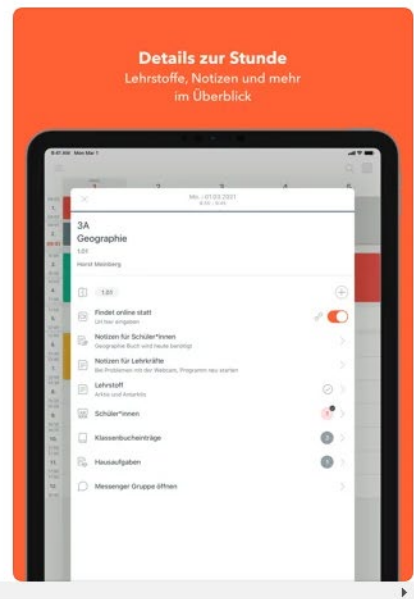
Details zur Stunde

Lehrstoffe, Notizen und mehr im Überblick

9:41 AM Mon Mar 1

1 2 3 4 5

Mo., 01.03.2021
8:00 - 8:45

3A
Geographie
1.01
Horst Meinberg

1.01

Findet online statt
Url hier eingeben

Notizen für Schüler*innen
Geographie Buch wird heute benötigt

Notizen für Lehrkräfte
Bei Problemen mit der Webcam, Programm neu starten

Lehrstoff
Arktis und Antarktis

Schüler*innen

Klassenbucheinträge

Hausaufgaben

Messenger Gruppe öffnen